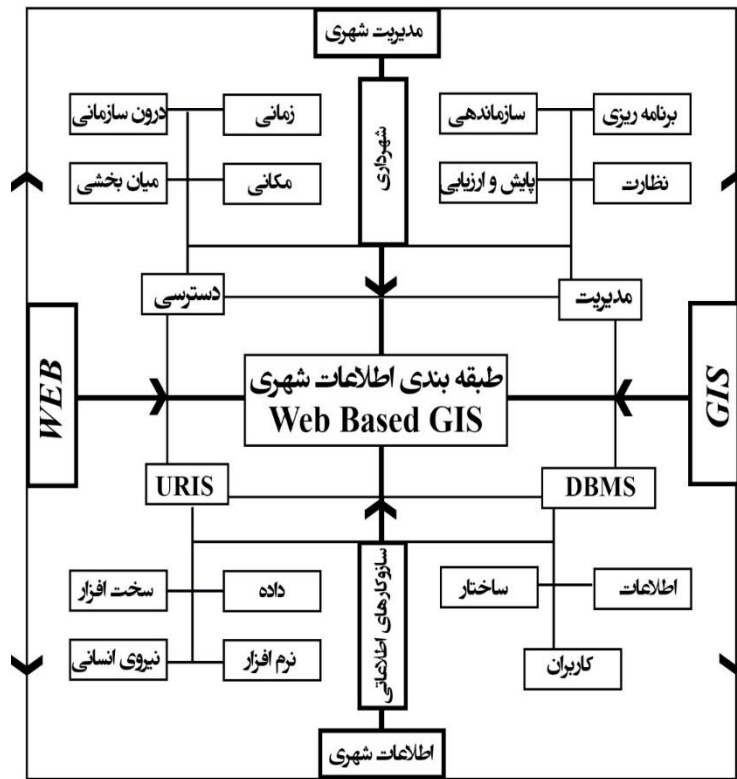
مدیریت شهری

برنامه ریزی
سازماندهی
نظارت
پایش و ارزیابی

زمانی
درون سازمانی
مکانی
میان بخشی

شهرداری

مدیریت
دسترسی

GIS
WEB

طبقه بندی اطلاعات شهری
Web Based GIS

DBMS
URIS

اطلاعات
ساختار
کاربران

داده
سخت افزار
نرم افزار
نیروی انسانی

سازوکارهای اطلاعاتی

اطلاعات شهری